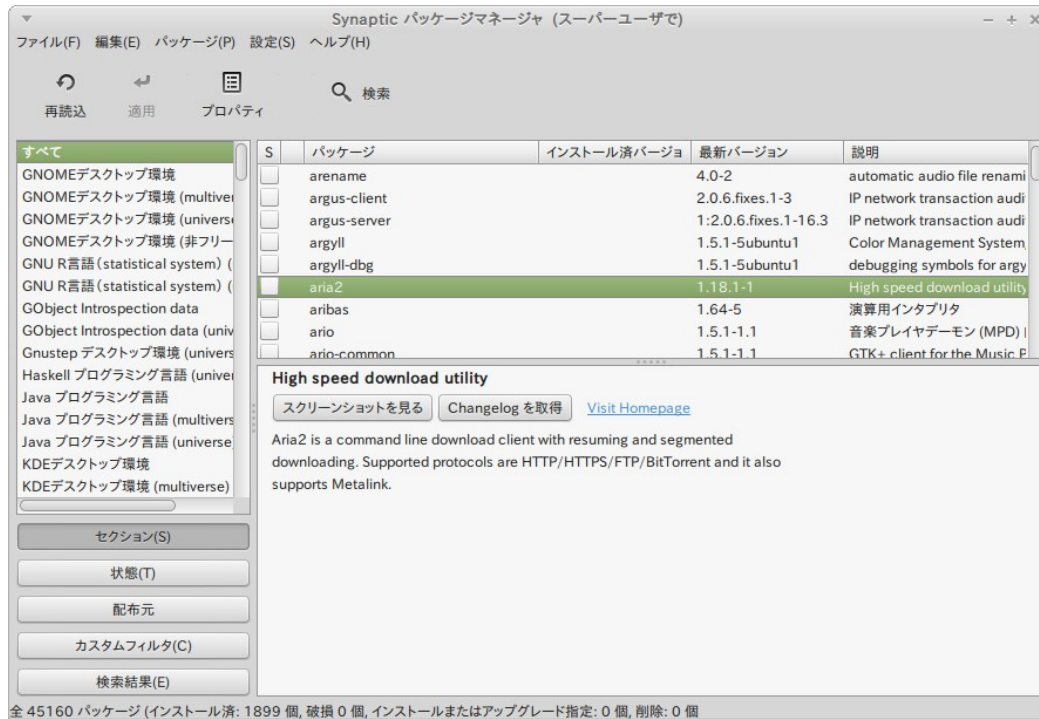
Synaptic パッケージマネージャ (スーパーユーザで)

ファイル(F) 編集(E) パッケージ(P) 設定(S) ヘルプ(H)

再読込 適用 プロパティ 検索

すべて
GNOMEデスクトップ環境
GNOMEデスクトップ環境 (multiver
GNOMEデスクトップ環境 (univers
GNOMEデスクトップ環境 (非フリー
GNU R言語 (statistical system) (
GNU R言語 (statistical system) (
GObject Introspection data
GObject Introspection data (univ
Gnustep デスクトップ環境 (univers
Haskell プログラミング言語 (univer
Java プログラミング言語
Java プログラミング言語 (multivers
Java プログラミング言語 (universe
KDEデスクトップ環境
KDEデスクトップ環境 (multiverse)

| S | パッケージ | インストール済バージョ | 最新バージョン | 説明 |
|---|---|---|---|---|
| | arename | | 4.0-2 | automatic audio file renami |
| | argus-client | | 2.0.6.fixes.1-3 | IP network transaction audi |
| | argus-server | | 1:2.0.6.fixes.1-16.3 | IP network transaction audi |
| | argyll | | 1.5.1-5ubuntu1 | Color Management System, |
| | argyll-dbg | | 1.5.1-5ubuntu1 | debugging symbols for argy |
| | aria2 | | 1.18.1-1 | High speed download utility |
| | aribas | | 1.64-5 | 演算用インタプリタ |
| | ario | | 1.5.1-1.1 | 音楽プレイヤデーモン (MPD) |
| | ario-common | | 1.5.1-1.1 | GTK+ client for the Music P |

High speed download utility

スクリーンショットを見る Changelog を取得 Visit Homepage

Aria2 is a command line download client with resuming and segmented downloading. Supported protocols are HTTP/HTTPS/FTP/BitTorrent and it also supports Metalink.

セクション(S)
状態(T)
配布元
カスタムフィルタ(C)
検索結果(E)

全 45160 パッケージ (インストール済: 1899 個, 破損 0 個, インストールまたはアップグレード指定: 0 個, 削除: 0 個